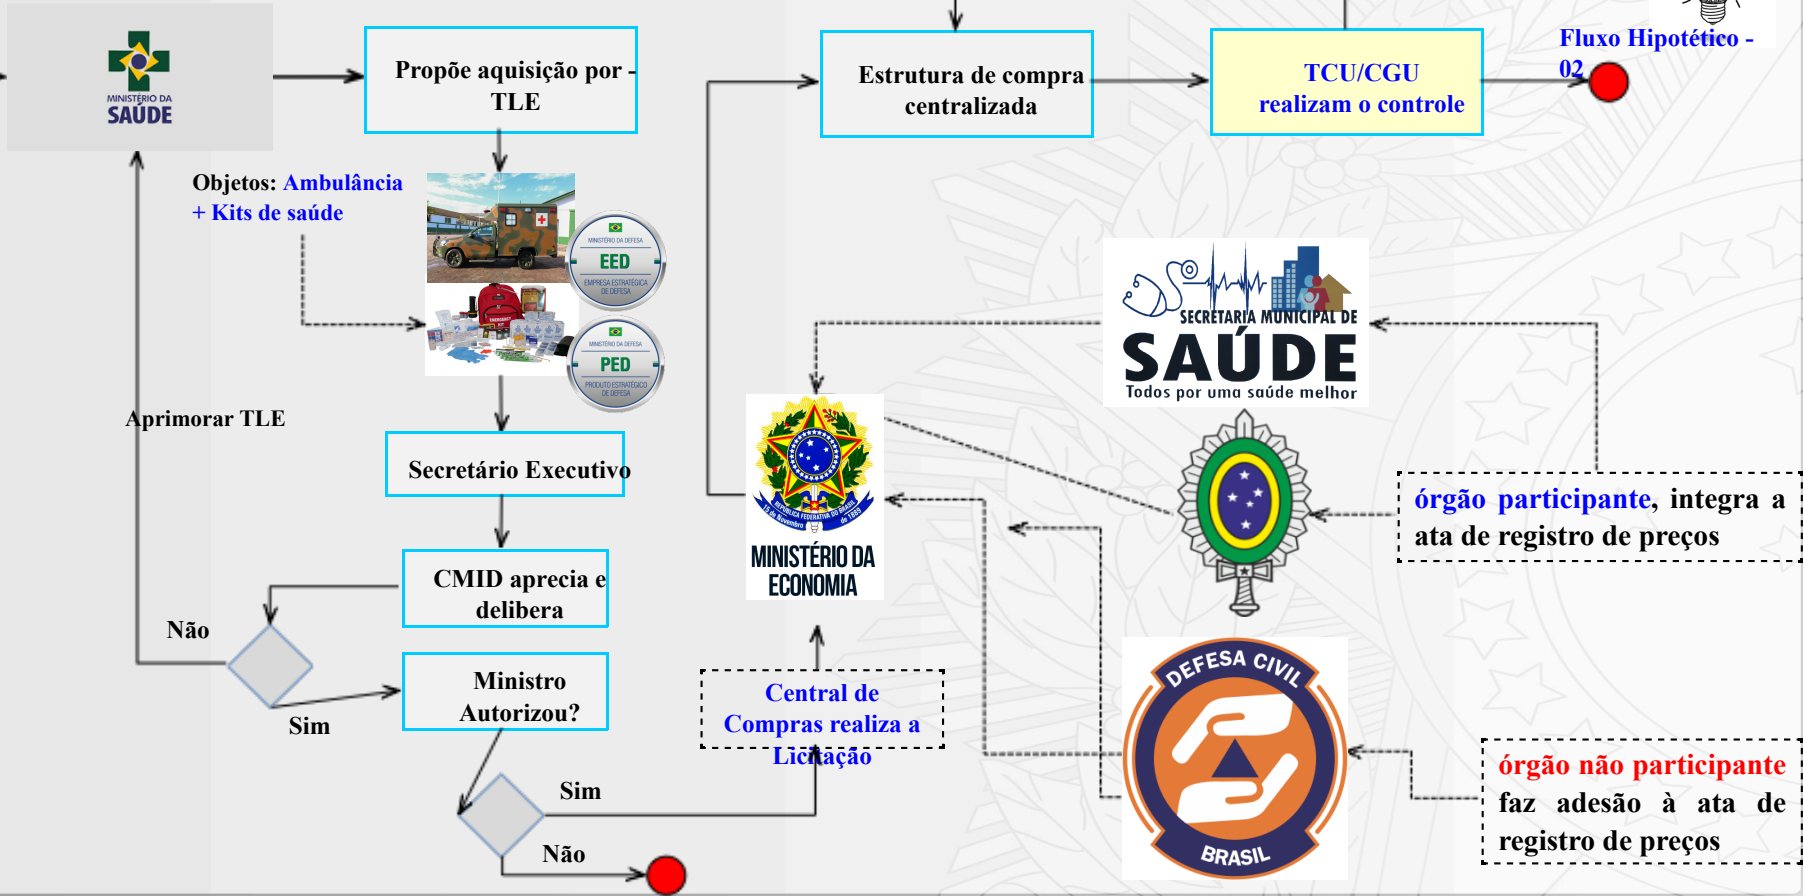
MINISTÉRIO DA SAÚDE

Propõe aquisição por TLE

Estrutura de compra centralizada

TCU/CGU realizam o controle

Fluxo Hipotético - 02

Objetos: Ambulância + Kits de saúde

MINISTÉRIO DA DEFESA EED EMPRESA ESTRATÉGICA DE DEFESA

MINISTÉRIO DA DEFESA PED PRODUTO ESTRATÉGICO DE DEFESA

SECRETARIA MUNICIPAL DE SAÚDE Todos por uma saúde melhor

Aprimorar TLE

Secretário Executivo

REPÚBLICA FEDERATIVA DO BRASIL 15 de Novembro de 1889

MINISTÉRIO DA ECONOMIA

órgão participante, integra a ata de registro de preços

CMID aprecia e delibera

Não

Ministro Autorizou?

Sim

Central de Compras realiza a Licitação

DEFESA CIVIL BRASIL

órgão não participante faz adesão à ata de registro de preços

Sim

Não